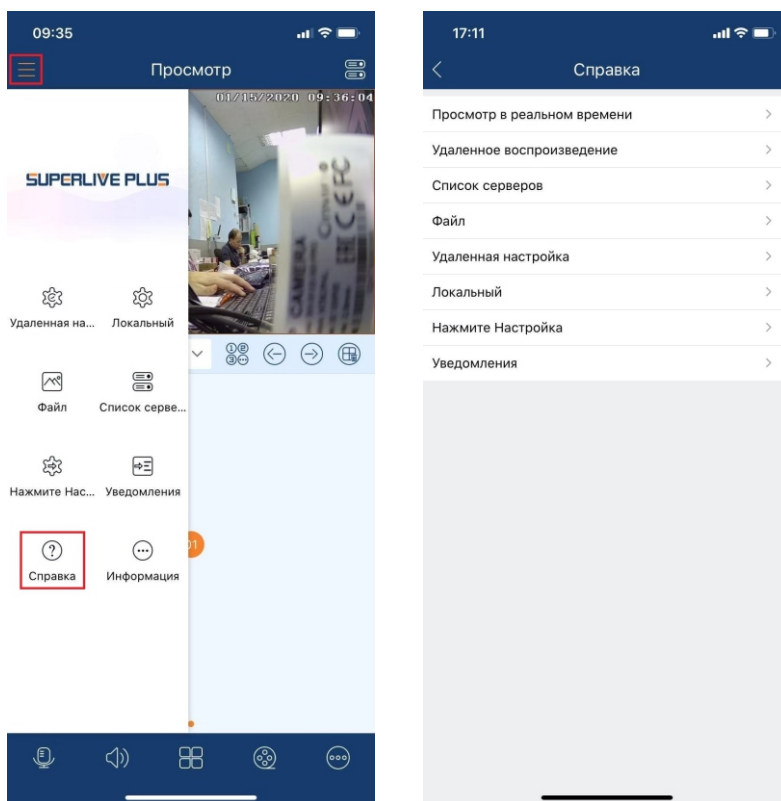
09:35

Просмотр

01/15/2020 09:36:04

SUPERLIVE PLUS

Удаленная на...
Локальный

Файл
Список серве...

Нажмите Нас...
Уведомления

Справка
Информация

17:11

Справка

Просмотр в реальном времени

Удаленное воспроизведение

Список серверов

Файл

Удаленная настройка

Локальный

Нажмите Настройка

Уведомления